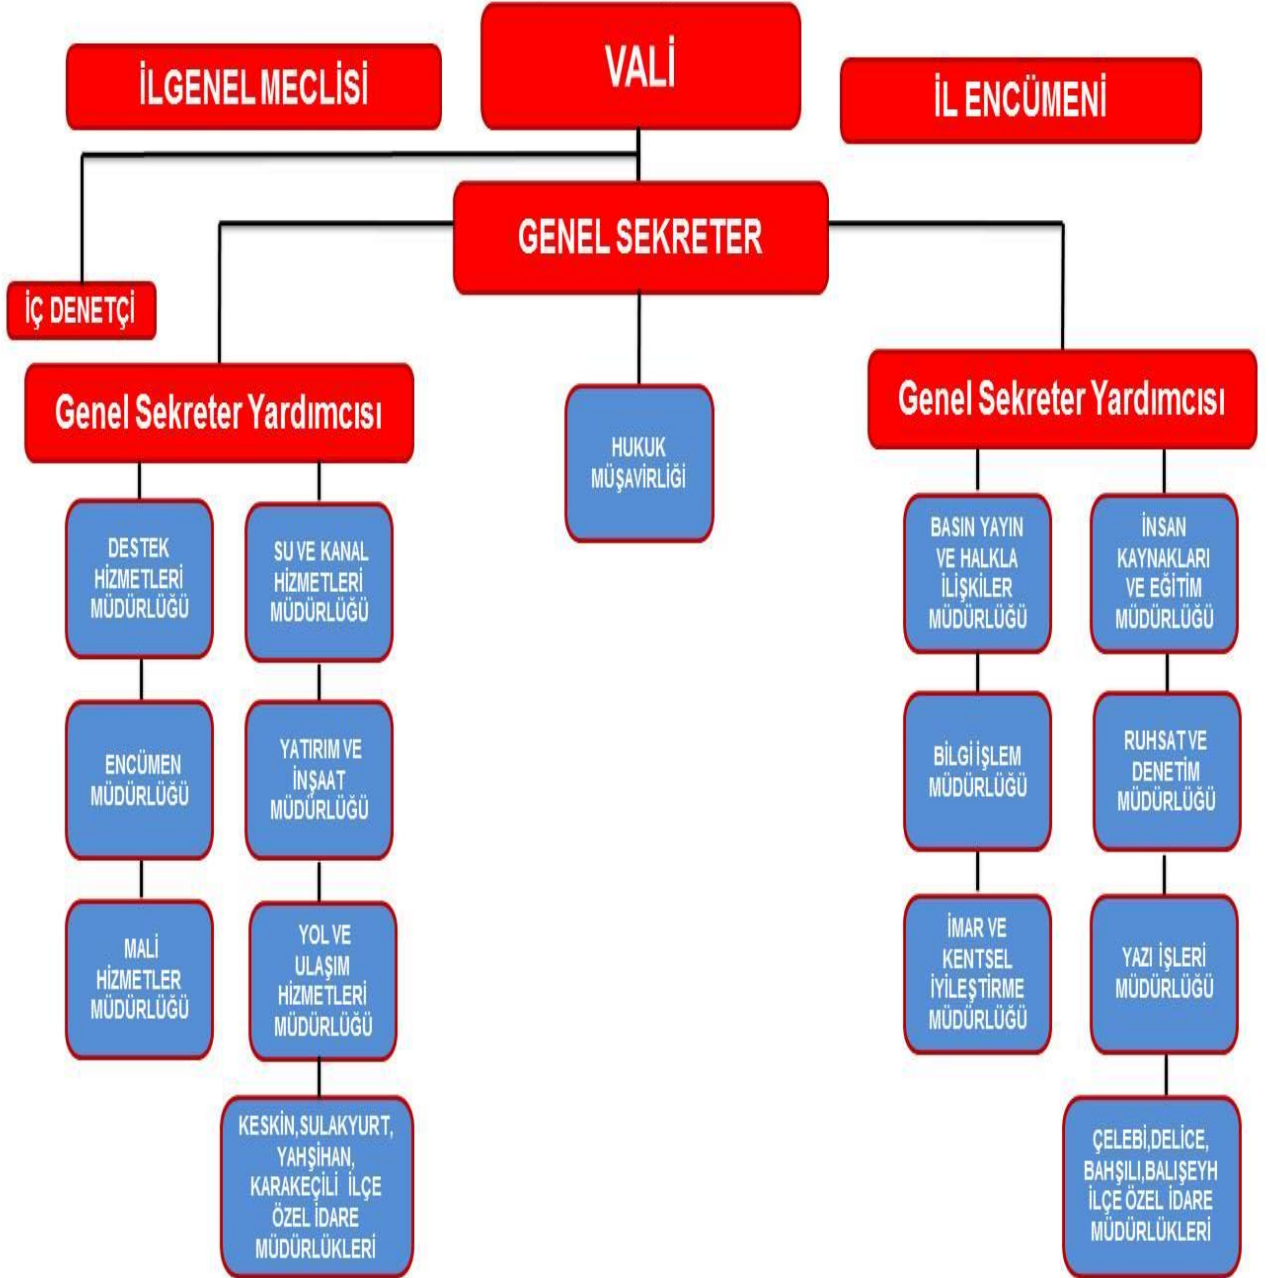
İLGENEL MECLİSİ

VALİ

İL ENCÜMENİ

GENEL SEKRETER

İÇ DENETÇİ

Genel Sekreter Yardımcısı

HUKUK MÜŞAVİRLİĞİ

Genel Sekreter Yardımcısı

DESTEK HİZMETLERİ MÜDÜRLÜĞÜ

SU VE KANAL HİZMETLERİ MÜDÜRLÜĞÜ

ENCÜMEN MÜDÜRLÜĞÜ

YATIRIM VE İNŞAAT MÜDÜRLÜĞÜ

MALİ HİZMETLER MÜDÜRLÜĞÜ

YOL VE ULAŞIM HİZMETLERİ MÜDÜRLÜĞÜ

KESKİN,SULAKYURT, YAHŞİHAN, KARAKEÇİLİ İLÇE ÖZEL İDARE MÜDÜRLÜKLERİ

BASIN YAYIN VE HALKLA İLİŞKİLER MÜDÜRLÜĞÜ

İNSAN KAYNAKLARI VE EĞİTİM MÜDÜRLÜĞÜ

BİLGİ İŞLEM MÜDÜRLÜĞÜ

RUHSAT VE DENETİM MÜDÜRLÜĞÜ

İMAR VE KENTSEL İYİLEŞTİRME MÜDÜRLÜĞÜ

YAZI İŞLERİ MÜDÜRLÜĞÜ

ÇELEBİ,DELİCE, BAHŞILI,BALIŞEYH İLÇE ÖZEL İDARE MÜDÜRLÜKLERİ